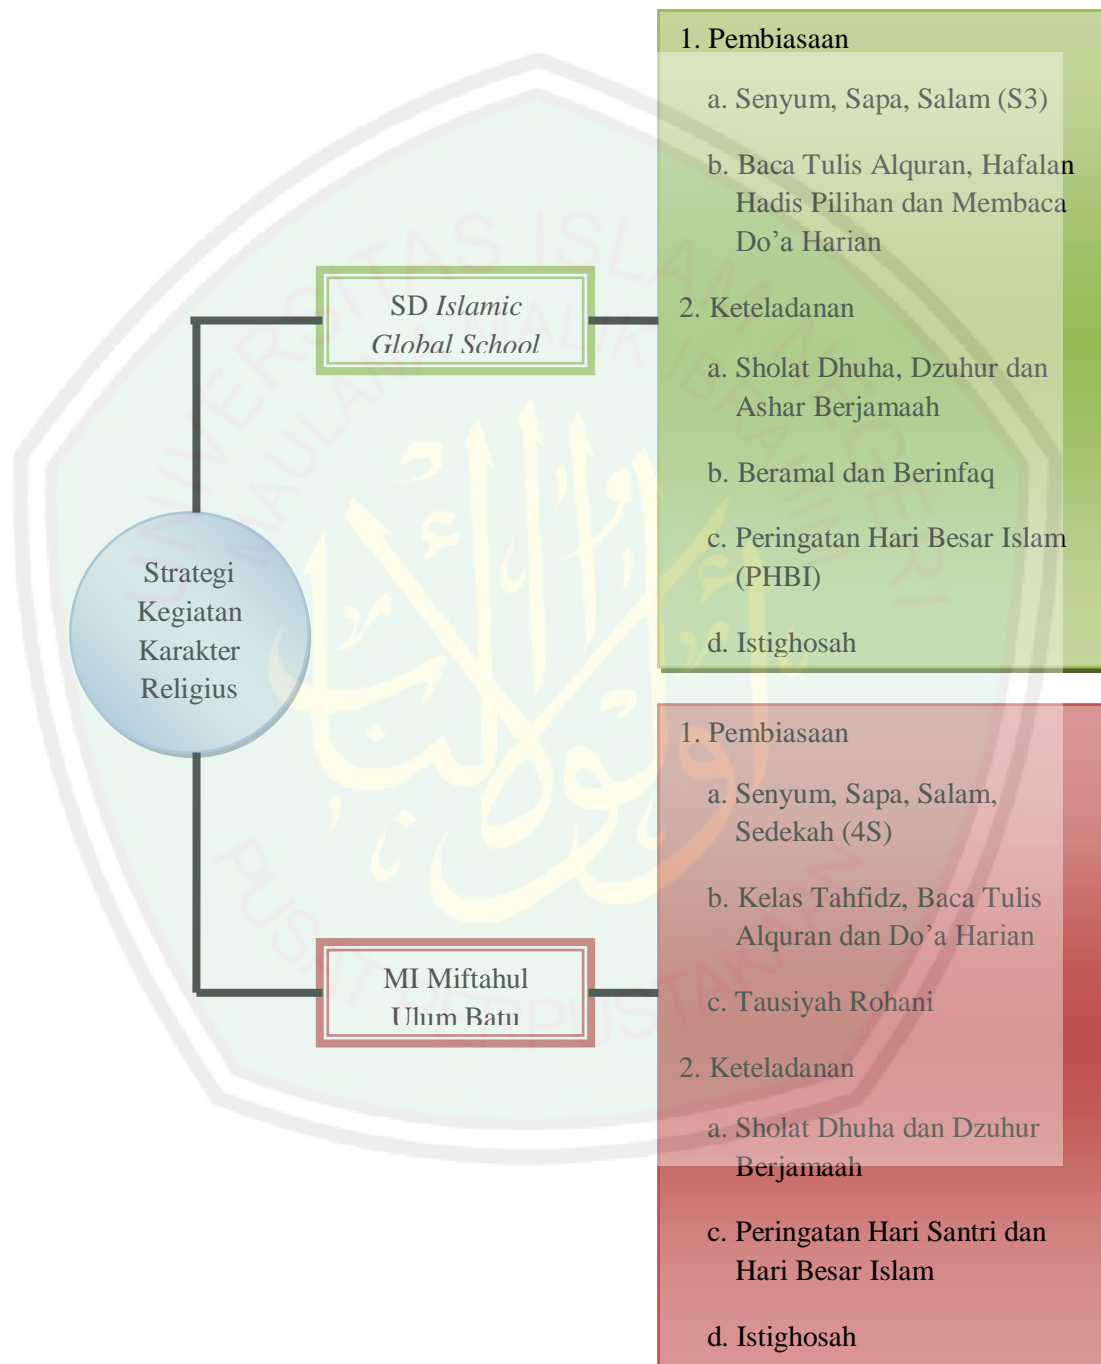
Strategi Kegiatan Karakter Religius

SD *Islamic Global School*

1. Pembiasaan

a. Senyum, Sapa, Salam (S3)

b. Baca Tulis Alquran, Hafalan Hadis Pilihan dan Membaca Do’a Harian

2. Keteladanan

a. Sholat Dhuha, Dzuhur dan Ashar Berjamaah

b. Beramal dan Berinfaq

c. Peringatan Hari Besar Islam (PHBI)

d. Istighosah

MI Miftahul Ulum Batu

1. Pembiasaan

a. Senyum, Sapa, Salam, Sedekah (4S)

b. Kelas Tahfidz, Baca Tulis Alquran dan Do’a Harian

c. Tausiyah Rohani

2. Keteladanan

a. Sholat Dhuha dan Dzuhur Berjamaah

c. Peringatan Hari Santri dan Hari Besar Islam

d. Istighosah